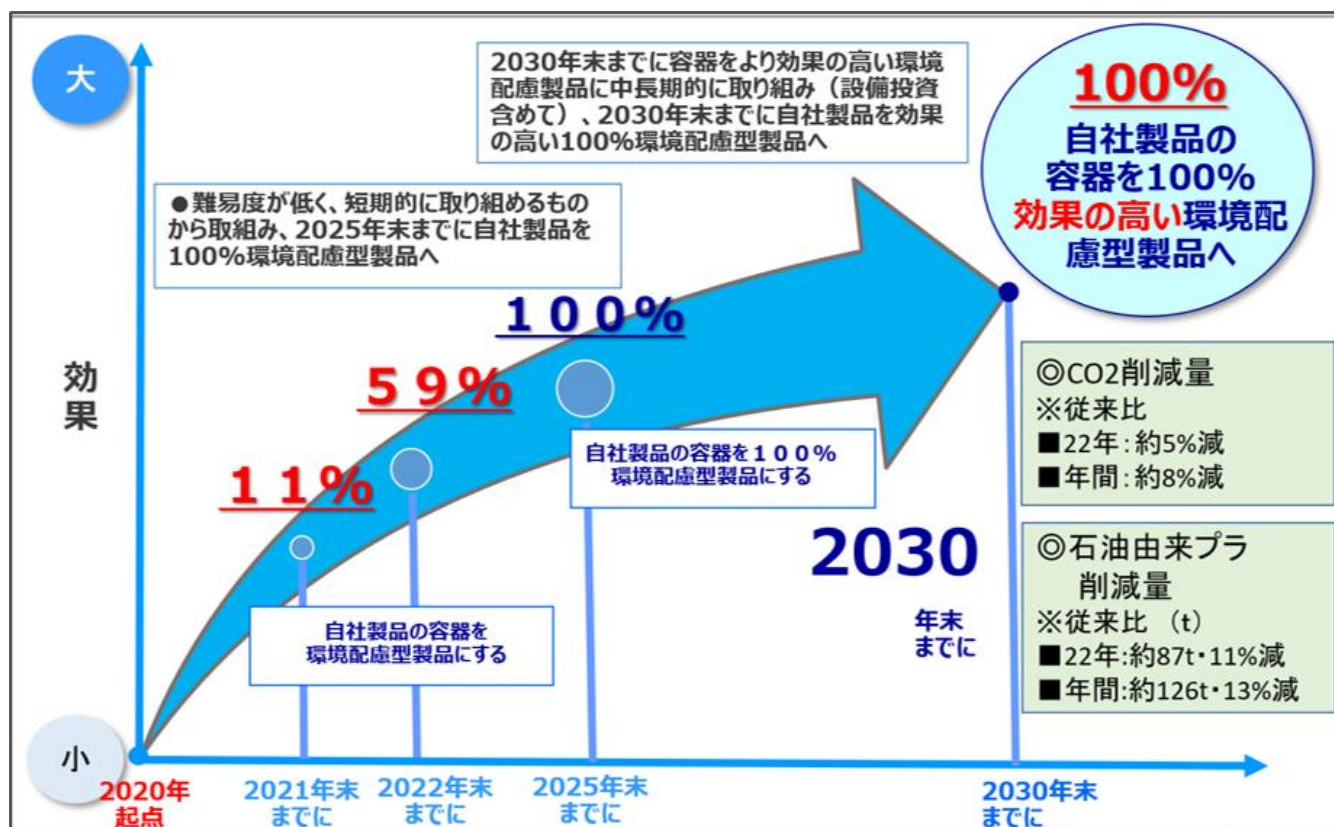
大

2030年末までに容器をより効果の高い環境配慮製品に中長期的に取り組み（設備投資含めて）、2030年末までに自社製品を効果の高い100%環境配慮型製品へ

100%
自社製品の容器を100%効果の高い環境配慮型製品へ

●難易度が低く、短期的に取り組めるものから取組み、2025年末までに自社製品を100%環境配慮型製品へ

１００%

効果

５９%

◎CO2削減量
※従来比
■22年：約5%減
■年間：約8%減

自社製品の容器を１００%環境配慮型製品にする

１１%

2030

年末までに

◎石油由来プラ削減量
※従来比（t）
■22年：約87t・11%減
■年間：約126t・13%減

自社製品の容器を環境配慮型製品にする

小

2020年起点

2021年末までに

2022年末までに

2025年末までに

2030年末までに